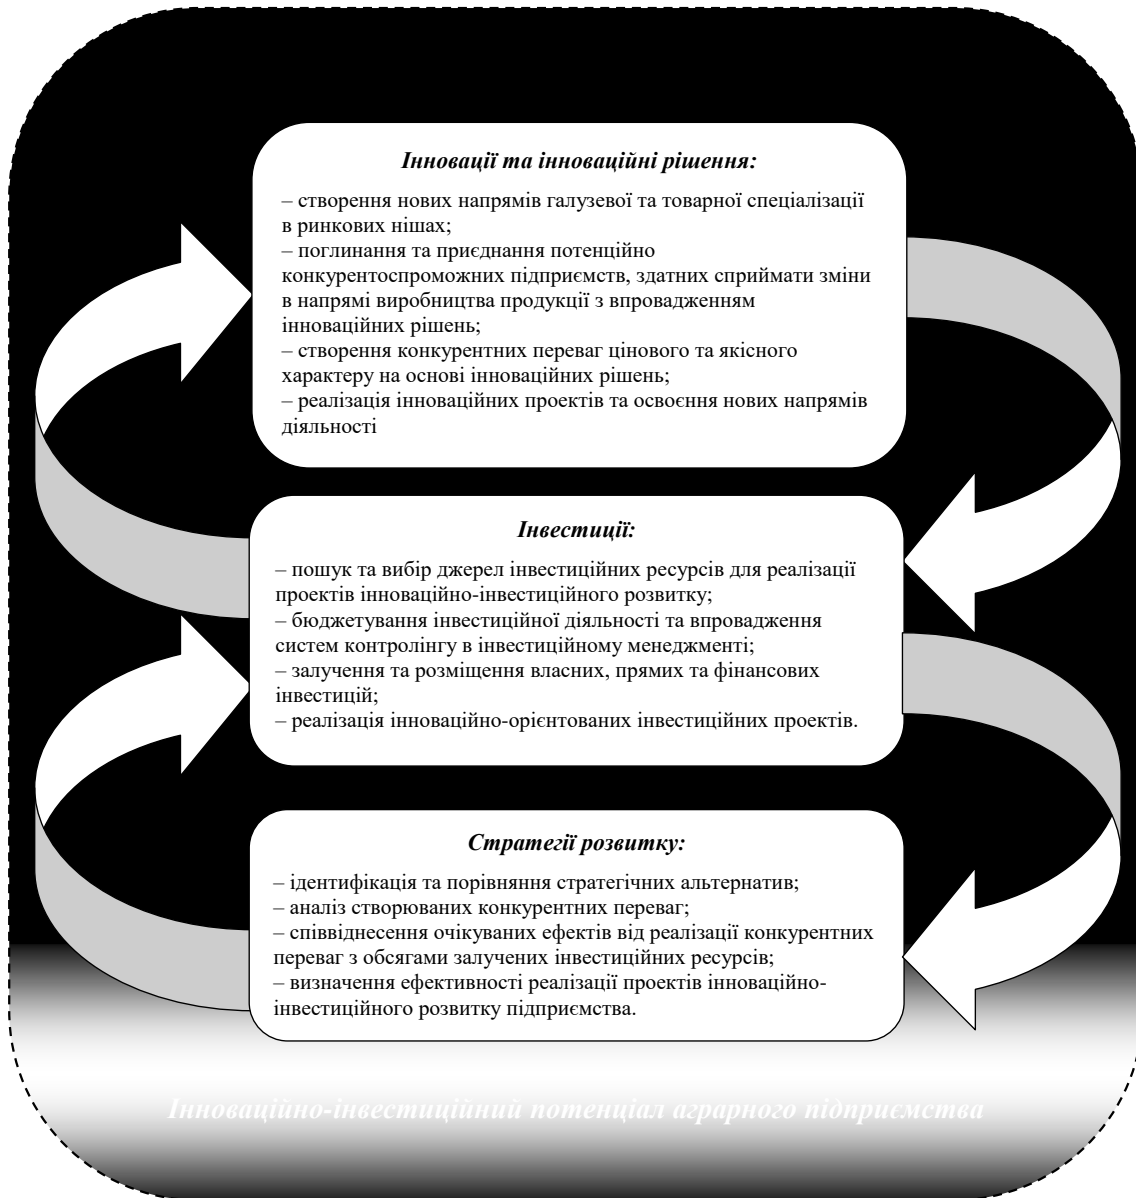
Інновації та інноваційні рішення:

– створення нових напрямів галузевої та товарної спеціалізації в ринкових нішах;
– поглинання та приєднання потенційно конкурентоспроможних підприємств, здатних сприймати зміни в напрямі виробництва продукції з впровадженням інноваційних рішень;
– створення конкурентних переваг цінового та якісного характеру на основі інноваційних рішень;
– реалізація інноваційних проектів та освоєння нових напрямів діяльності

Інвестиції:

– пошук та вибір джерел інвестиційних ресурсів для реалізації проектів інноваційно-інвестиційного розвитку;
– бюджетування інвестиційної діяльності та впровадження систем контролінгу в інвестиційному менеджменті;
– залучення та розміщення власних, прямих та фінансових інвестицій;
– реалізація інноваційно-орієнтованих інвестиційних проектів.

Стратегії розвитку:

– ідентифікація та порівняння стратегічних альтернатив;
– аналіз створюваних конкурентних переваг;
– співвіднесення очікуваних ефектів від реалізації конкурентних переваг з обсягами залучених інвестиційних ресурсів;
– визначення ефективності реалізації проектів інноваційно-інвестиційного розвитку підприємства.

Інноваційно-інвестиційний потенціал аграрного підприємства